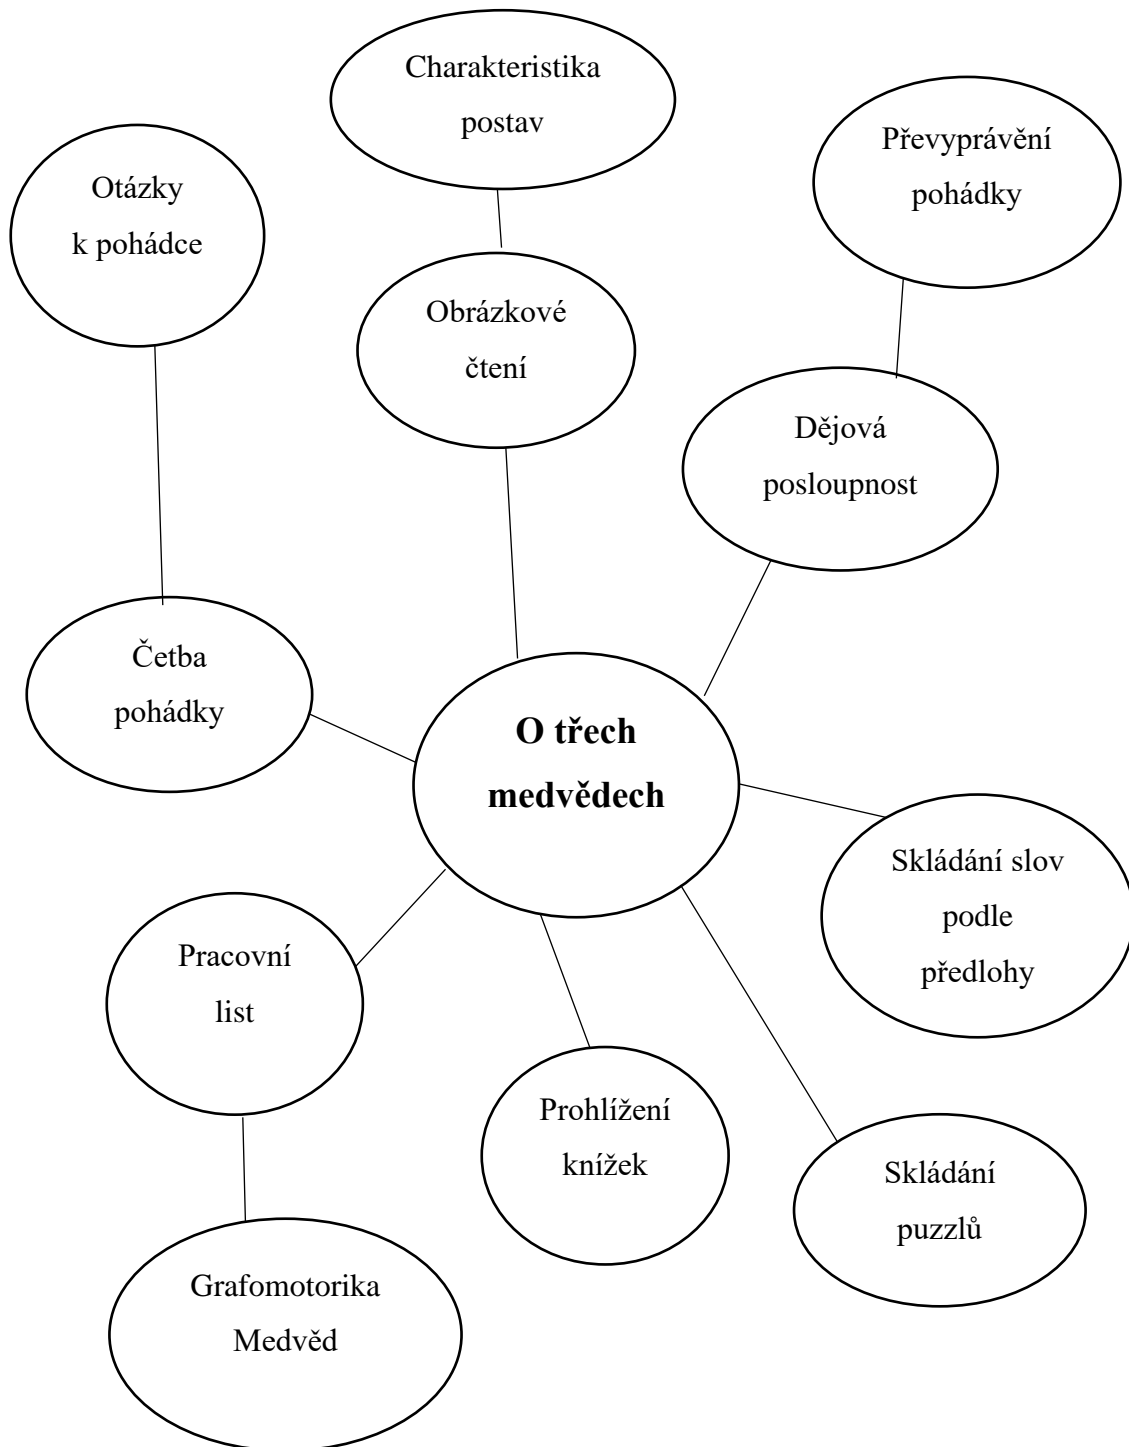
Charakteristika postav

Převyprávění pohádky

Otázky k pohádce

Obrázkové čtení

Dějová posloupnost

Četba pohádky

**O třech medvědech**

Skládání slov podle předlohy

Pracovní list

Prohlížení knížek

Skládání puzzlů

Grafomotorika Medvěd